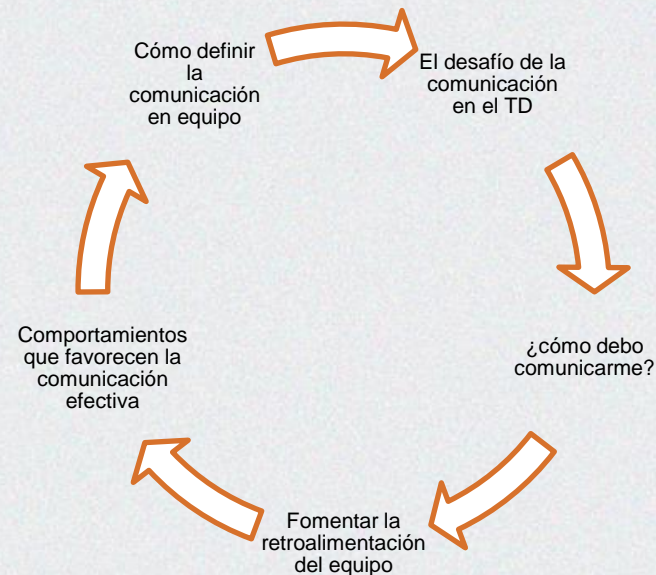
Cómo definir la comunicación en equipo

El desafío de la comunicación en el TD

¿cómo debo comunicarme?

Fomentar la retroalimentación del equipo

Comportamientos que favorecen la comunicación efectiva